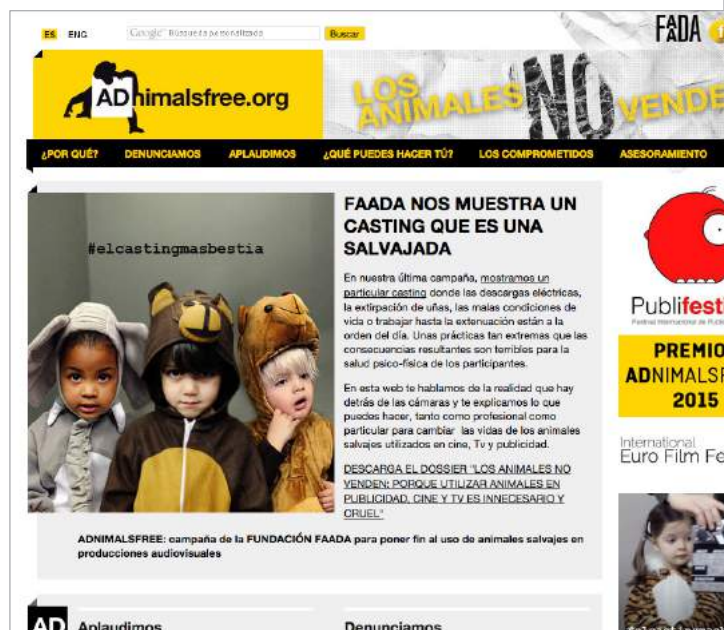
ES ENG Google Búsqueda personalizada Buscar

FAADA

ADnimalsfree.org

LOS ANIMALES NO VENDE

¿POR QUÉ? DENUNCIAMOS APLAUDIMOS ¿QUÉ PUEDES HACER TÚ? LOS COMPROMETIDOS ASESORAMIENTO

#elcastingmasbestia

FAADA NOS MUESTRA UN CASTING QUE ES UNA SALVAJADA

En nuestra última campaña, mostramos un particular casting donde las descargas eléctricas, la extirpación de uñas, las malas condiciones de vida o trabajar hasta la extenuación están a la orden del día. Unas prácticas tan extremas que las consecuencias resultantes son terribles para la salud psico-física de los participantes.

En esta web te hablamos de la realidad que hay detrás de las cámaras y te explicamos lo que puedes hacer, tanto como profesional como particular para cambiar las vidas de los animales salvajes utilizados en cine, Tv y publicidad.

DESCARGA EL DOSSIER "LOS ANIMALES NO VENDEN: PORQUE UTILIZAR ANIMALES EN PUBLICIDAD, CINE Y TV ES INNECESARIO Y CRUEL"

ADNIMALSFREE: campaña de la FUNDACIÓN FAADA para poner fin al uso de animales salvajes en producciones audiovisuales

Publifest

PREMIO ADNIMALSF 2015

International Euro Film Fe

AD Aplaudimos

Denunciamos